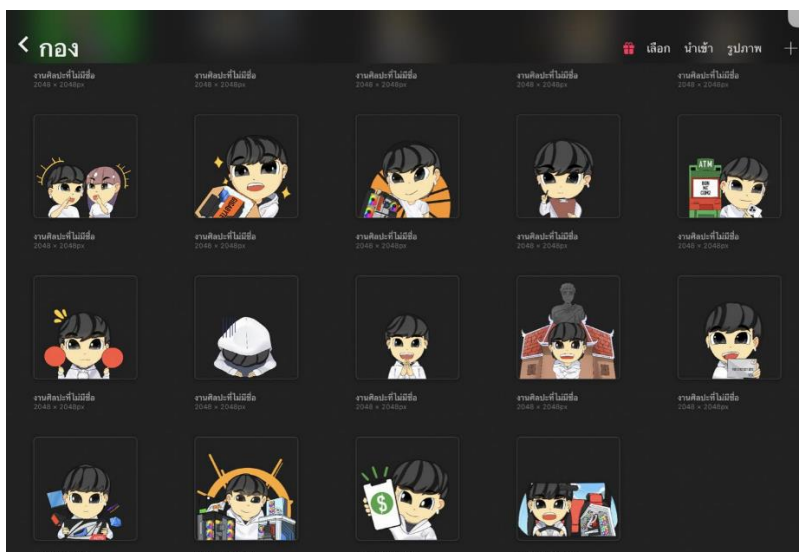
< กอง

เลือก นำเข้า รูปภาพ +

งานศิลปะที่ไม่มีชื่อ
2048 × 2048px

งานศิลปะที่ไม่มีชื่อ
2048 × 2048px

งานศิลปะที่ไม่มีชื่อ
2048 × 2048px

งานศิลปะที่ไม่มีชื่อ
2048 × 2048px

งานศิลปะที่ไม่มีชื่อ
2048 × 2048px

ATM

งานศิลปะที่ไม่มีชื่อ
2048 × 2048px

งานศิลปะที่ไม่มีชื่อ
2048 × 2048px

งานศิลปะที่ไม่มีชื่อ
2048 × 2048px

งานศิลปะที่ไม่มีชื่อ
2048 × 2048px

งานศิลปะที่ไม่มีชื่อ
2048 × 2048px

งานศิลปะที่ไม่มีชื่อ
2048 × 2048px

งานศิลปะที่ไม่มีชื่อ
2048 × 2048px

งานศิลปะที่ไม่มีชื่อ
2048 × 2048px

งานศิลปะที่ไม่มีชื่อ
2048 × 2048px

งานศิลปะที่ไม่มีชื่อ
2048 × 2048px

$